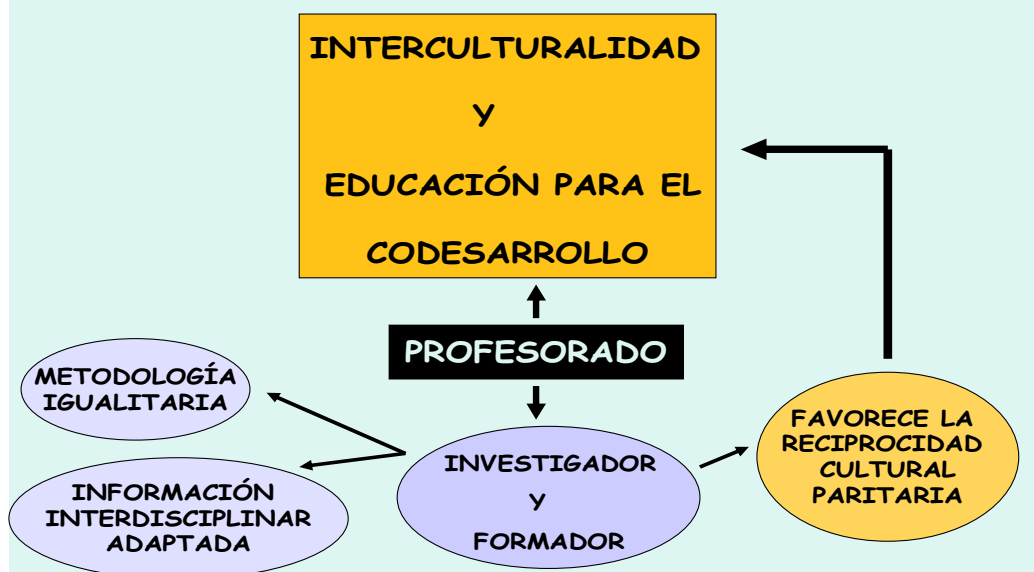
INTERCULTURALIDAD

Y

EDUCACIÓN PARA EL

CODESARROLLO

PROFESORADO

METODOLOGÍA IGUALITARIA

INFORMACIÓN INTERDISCIPLINAR ADAPTADA

INVESTIGADOR

Y

FORMADOR

FAVORECE LA RECIPROCIDAD CULTURAL PARITARIA